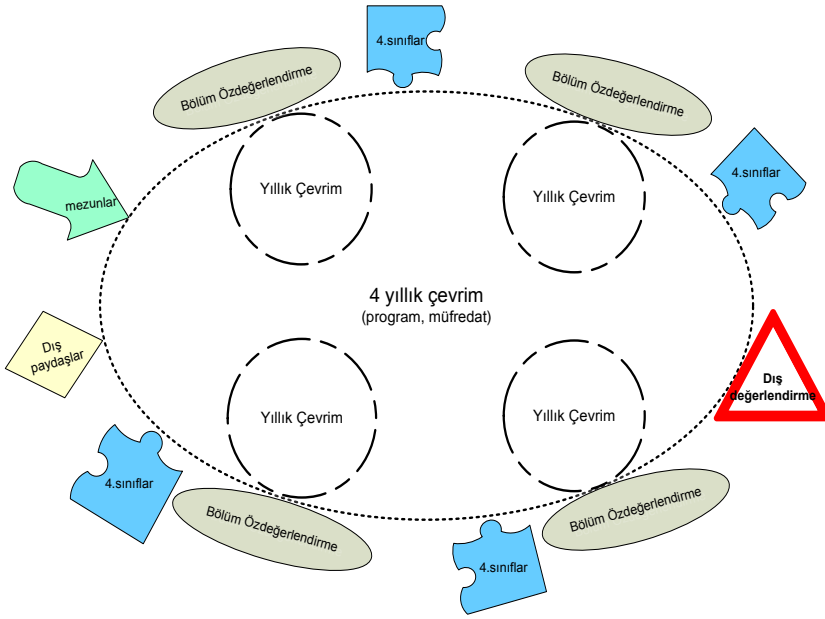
4.sınıflar

Bölüm Özdeğerlendirme

Bölüm Özdeğerlendirme

mezunlar

Yıllık Çevrim

Yıllık Çevrim

4.sınıflar

4 yıllık çevrim
(program, müfredat)

Dış paydaşlar

Dış değerlendirme

Yıllık Çevrim

Yıllık Çevrim

4.sınıflar

Bölüm Özdeğerlendirme

Bölüm Özdeğerlendirme

4.sınıflar